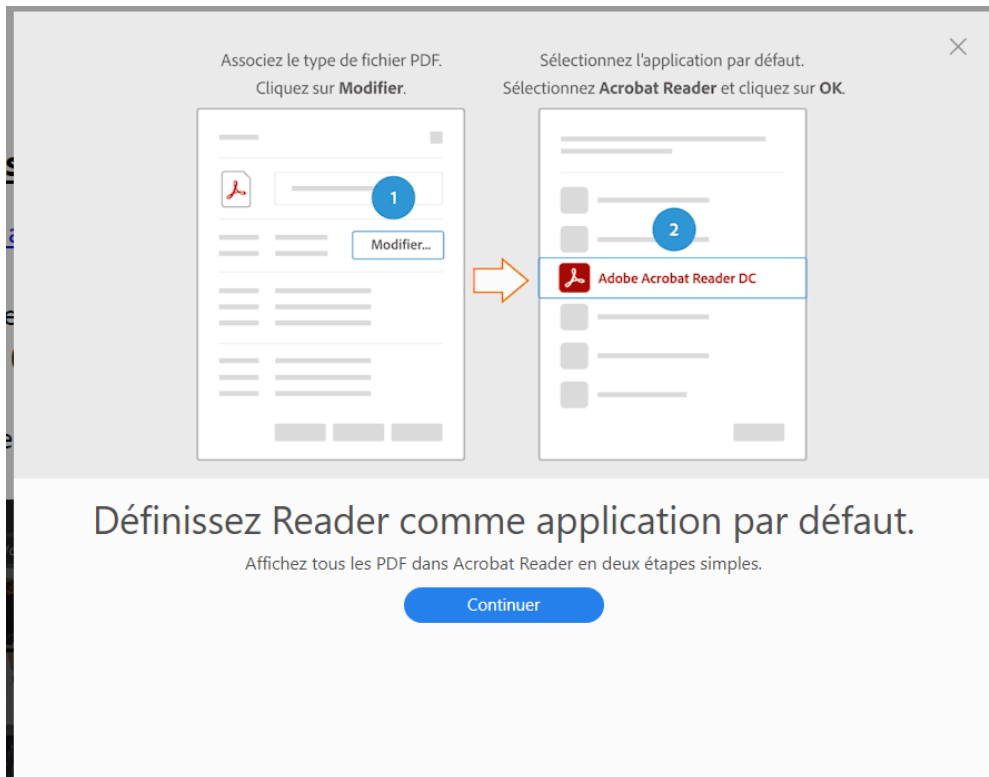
Associez le type de fichier PDF.
Cliquez sur **Modifier**.

1

Modifier...

Sélectionnez l'application par défaut.
Sélectionnez **Acrobat Reader** et cliquez sur **OK**.

2

Adobe Acrobat Reader DC

Définissez Reader comme application par défaut.

Affichez tous les PDF dans Acrobat Reader en deux étapes simples.

Continuer